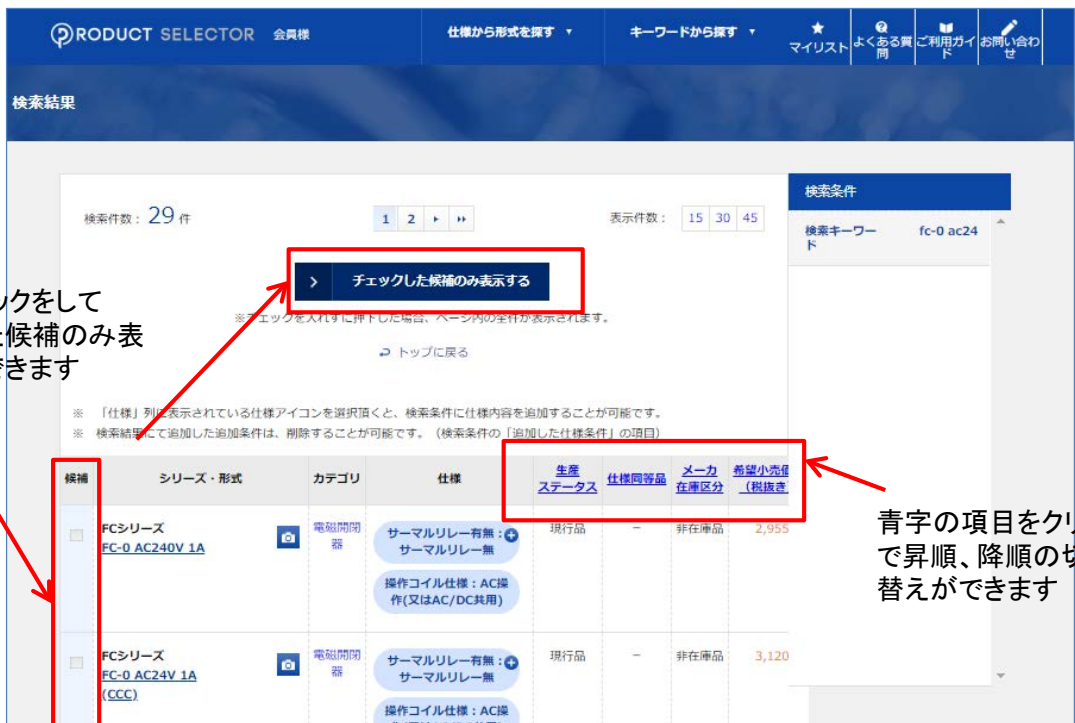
PRODUCT SELECTOR 会員様

仕様から形式を探す ▾

キーワードから探す ▾

マイリスト

よくある質問

ご利用ガイド

お問い合わせ

検索結果

検索件数: 29 件

1 2 ▸ ▸▸

表示件数: 15 30 45

検索条件

検索キーワード fc-0 ac24

チェックした候補のみ表示する

ックをして
候補のみ表
きます

※チェックを入れずに押下した場合、ページ内の全件が表示されます。

トップに戻る

※ 「仕様」列に表示されている仕様アイコンを選択頂くと、検索条件に仕様内容を追加することが可能です。
※ 検索結果にて追加した追加条件は、削除することが可能です。（検索条件の「追加した仕様条件」の項目）

青字の項目をクリ
で昇順、降順の切
替えができます

| 候補 | シリーズ・形式 | カテゴリ | 仕様 | 生産ステータス | 仕様同等品 | メーカ在庫区分 | 希望小売価（税抜き |
|---|---|---|---|---|---|---|---|
| | FCシリーズ FC-0 AC240V 1A | 電磁開閉器 | サーマルリレー有無：サーマルリレー無 操作コイル仕様：AC操作(又はAC/DC共用) | 現行品 | － | 非在庫品 | 2,955 |
| | FCシリーズ FC-0 AC24V 1A (CCC) | 電磁開閉器 | サーマルリレー有無：サーマルリレー無 操作コイル仕様：AC操 | 現行品 | － | 非在庫品 | 3,120 |